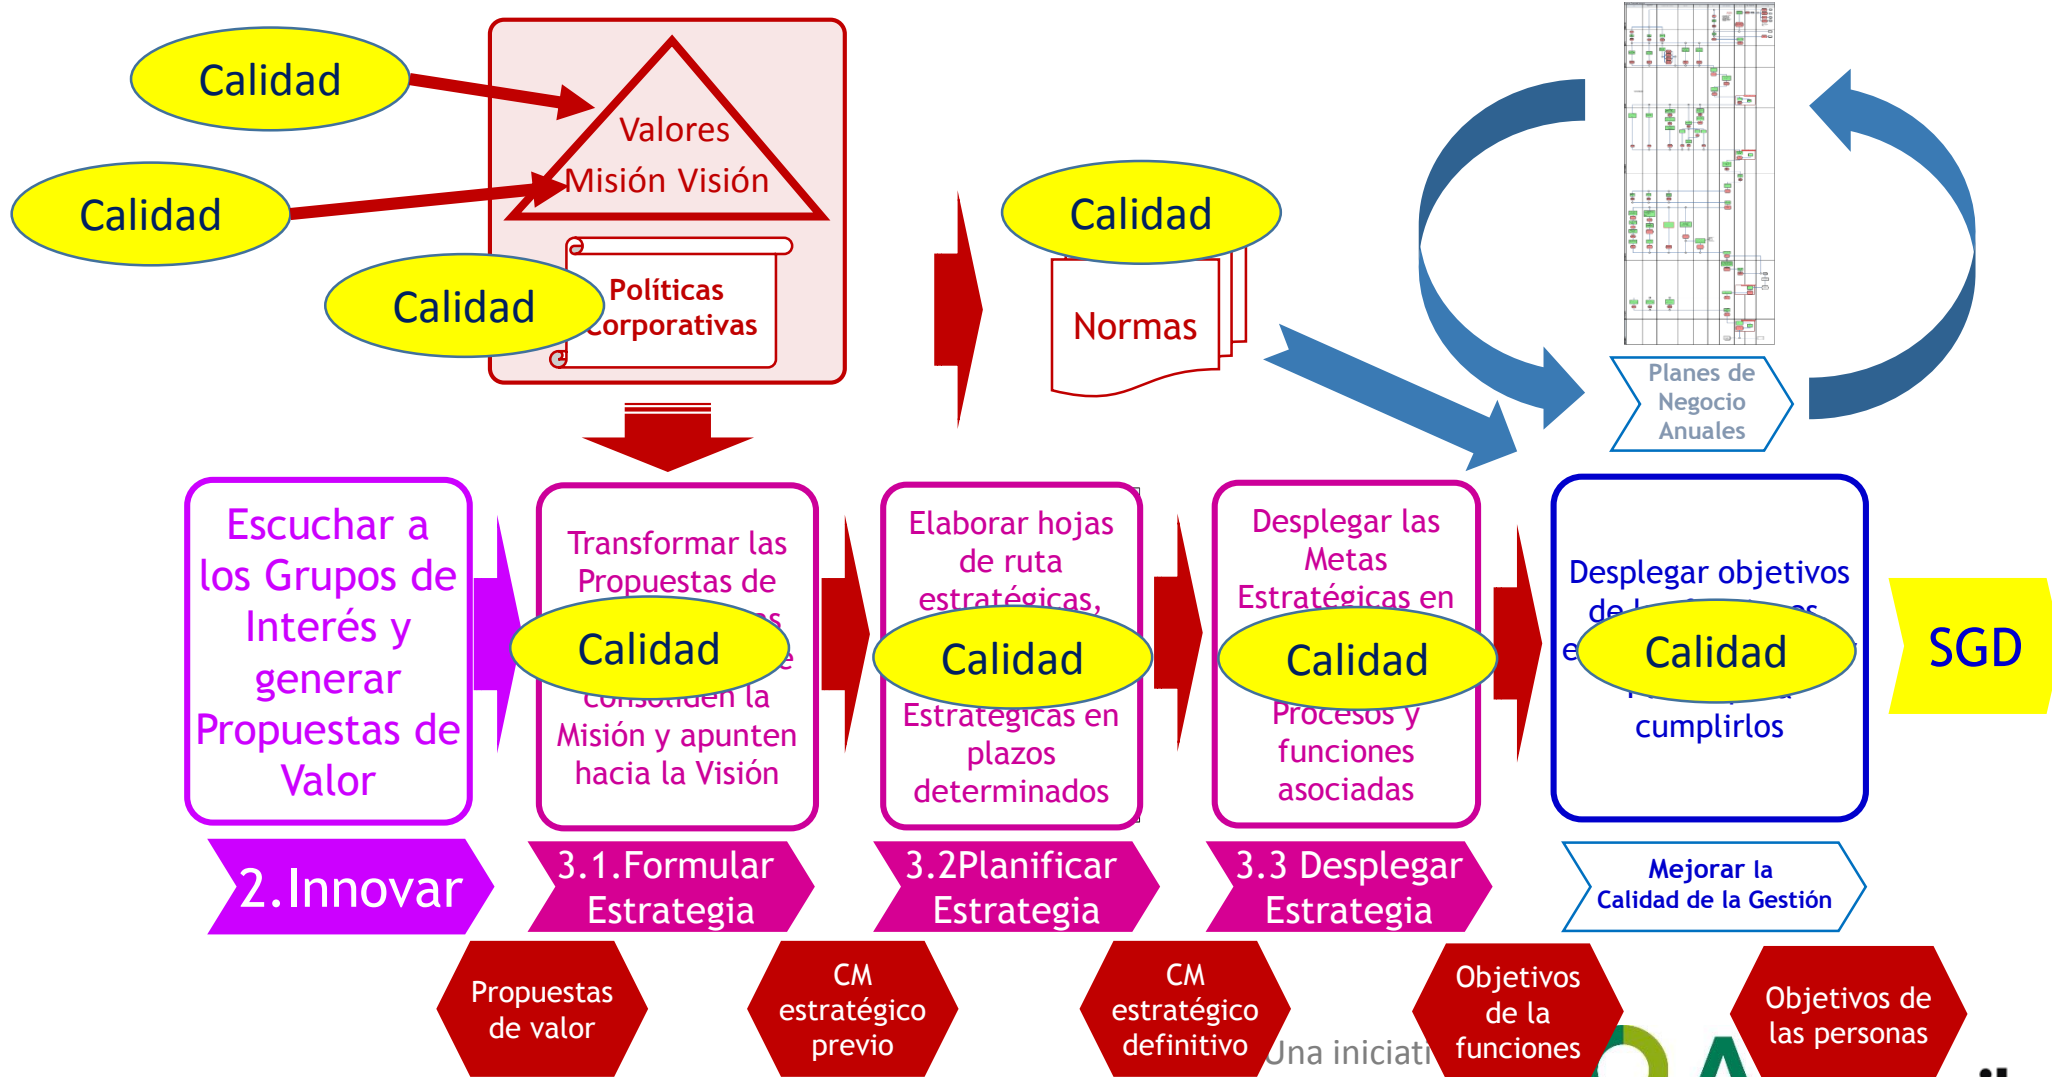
Calidad

Calidad

Valores
Misión Visión

Calidad

Políticas
Corporativas

Calidad

Normas

Planes de Negocio Anuales

Escuchar a los Grupos de Interés y generar Propuestas de Valor

Transformar las Propuestas de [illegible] consoliden la Misión y apunten hacia la Visión

Calidad

Elaborar hojas de ruta estratégicas, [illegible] Estratégicas en plazos determinados

Calidad

Desplegar las Metas Estratégicas en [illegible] Procesos y funciones asociadas

Calidad

Desplegar objetivos de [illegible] e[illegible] cumplirlos

Calidad

SGD

2.Innovar

3.1.Formular Estrategia

3.2Planificar Estrategia

3.3 Desplegar Estrategia

Mejorar la Calidad de la Gestión

Propuestas de valor

CM estratégico previo

CM estratégico definitivo

Una iniciati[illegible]

Objetivos de la funciones

Objetivos de las personas